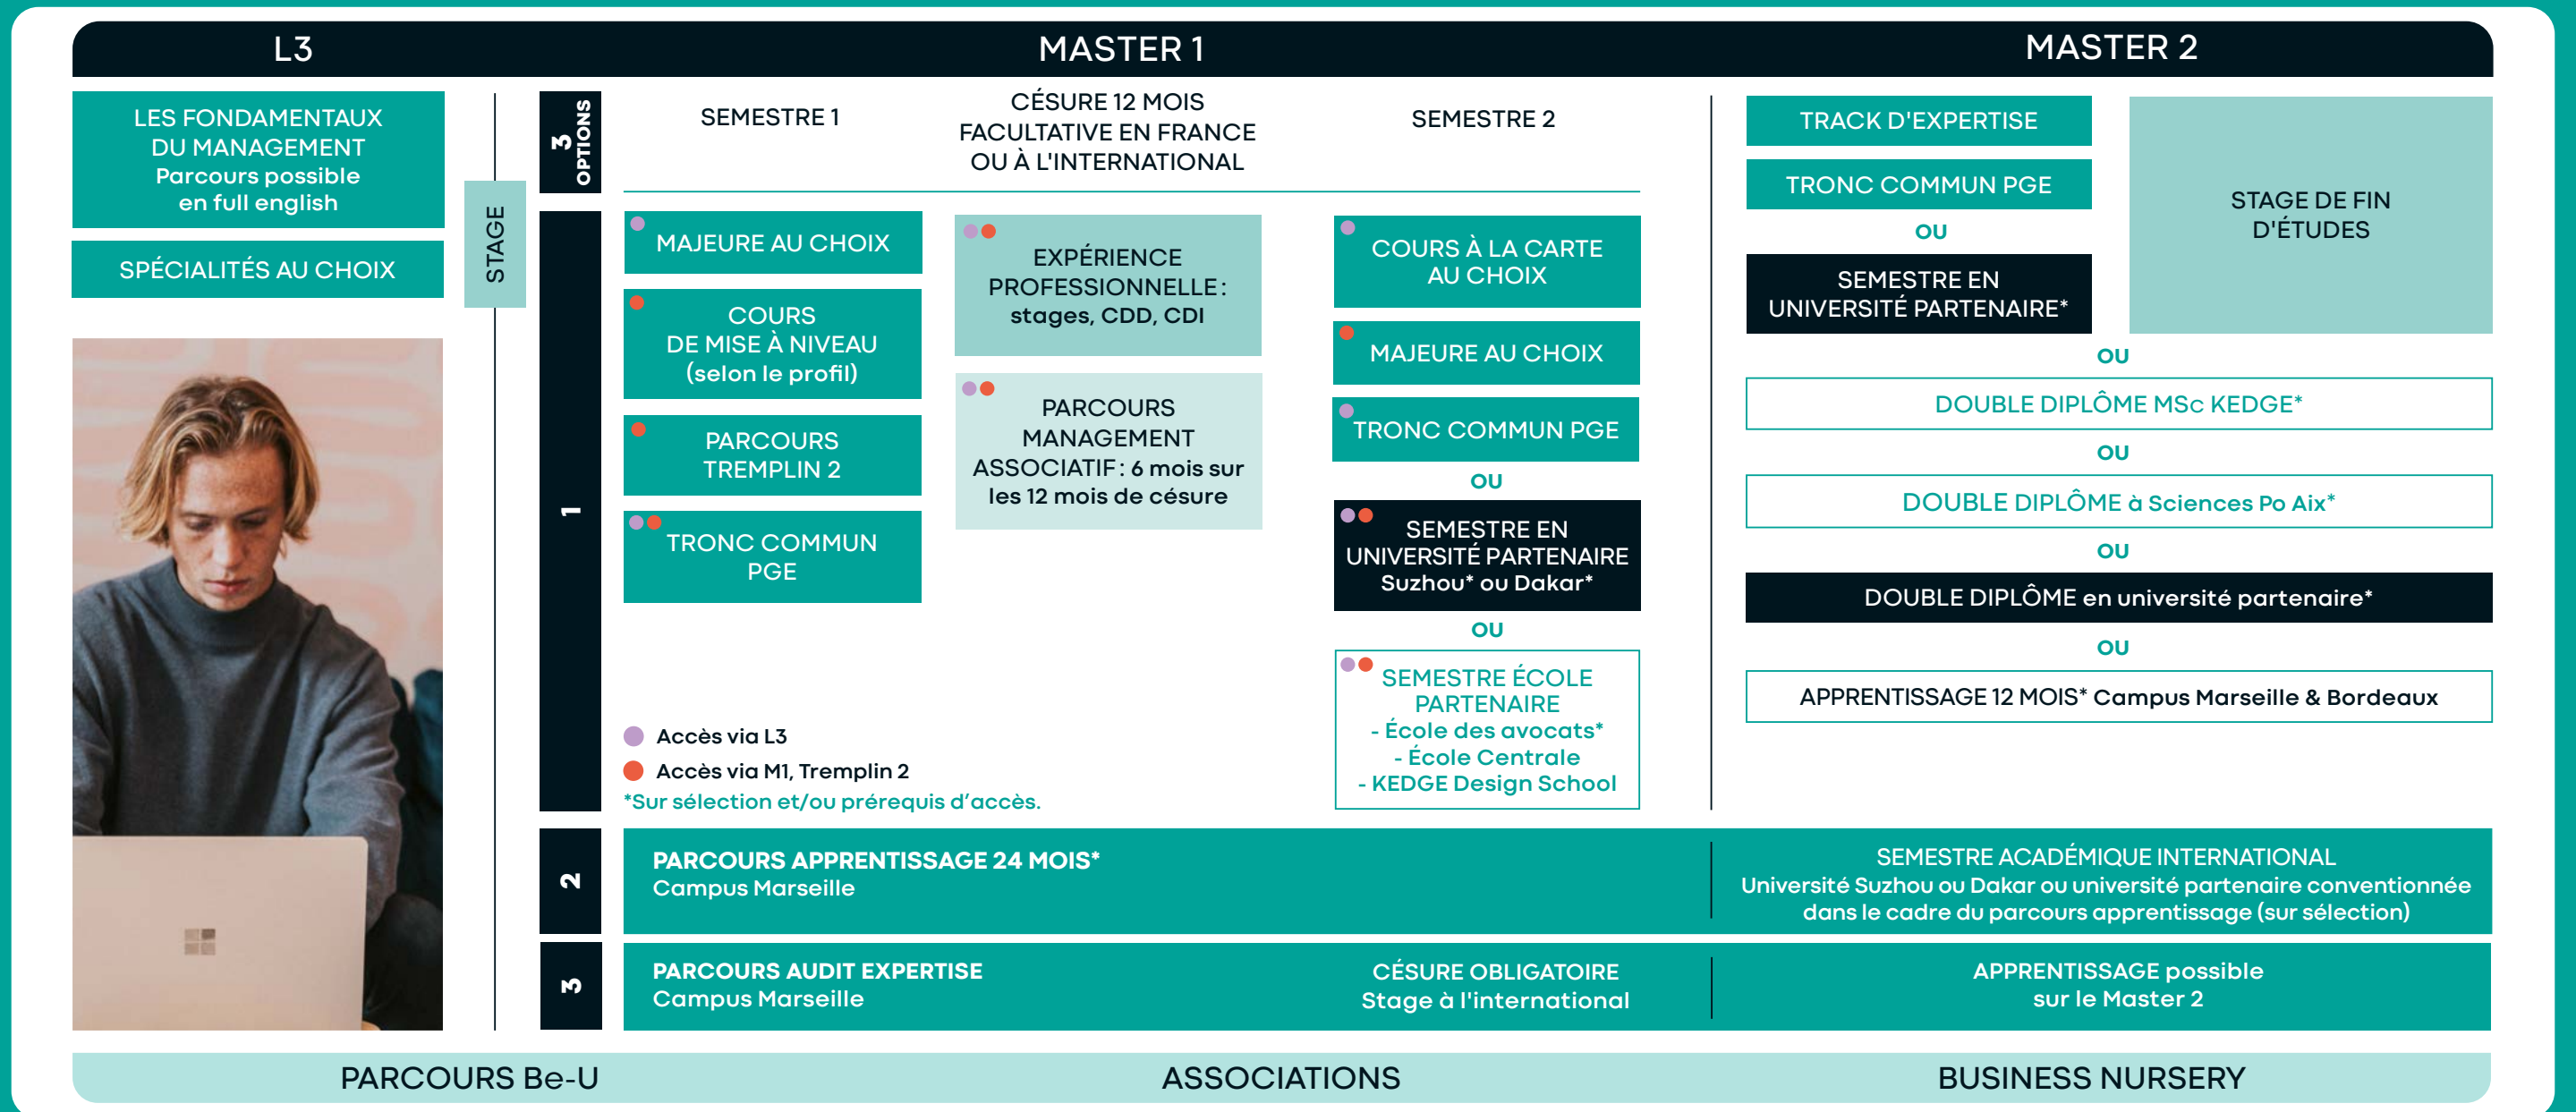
L3

MASTER 1

MASTER 2

LES FONDAMENTAUX DU MANAGEMENT
Parcours possible en full english

SPÉCIALITÉS AU CHOIX

STAGE

3 OPTIONS

SEMESTRE 1

CÉSURE 12 MOIS FACULTATIVE EN FRANCE OU À L'INTERNATIONAL

SEMESTRE 2

1

MAJEURE AU CHOIX

COURS DE MISE À NIVEAU (selon le profil)

PARCOURS TREMPLIN 2

TRONC COMMUN PGE

EXPÉRIENCE PROFESSIONNELLE : stages, CDD, CDI

PARCOURS MANAGEMENT ASSOCIATIF : 6 mois sur les 12 mois de césure

COURS À LA CARTE AU CHOIX

MAJEURE AU CHOIX

TRONC COMMUN PGE

OU

SEMESTRE EN UNIVERSITÉ PARTENAIRE Suzhou* ou Dakar*

OU

SEMESTRE ÉCOLE PARTENAIRE
- École des avocats*
- École Centrale
- KEDGE Design School

Accès via L3
Accès via M1, Tremplin 2
*Sur sélection et/ou prérequis d'accès.

TRACK D'EXPERTISE

TRONC COMMUN PGE

OU

SEMESTRE EN UNIVERSITÉ PARTENAIRE*

STAGE DE FIN D'ÉTUDES

OU

DOUBLE DIPLÔME MSc KEDGE*

OU

DOUBLE DIPLÔME à Sciences Po Aix*

OU

DOUBLE DIPLÔME en université partenaire*

OU

APPRENTISSAGE 12 MOIS* Campus Marseille & Bordeaux

2

PARCOURS APPRENTISSAGE 24 MOIS*
Campus Marseille

SEMESTRE ACADÉMIQUE INTERNATIONAL
Université Suzhou ou Dakar ou université partenaire conventionnée dans le cadre du parcours apprentissage (sur sélection)

3

PARCOURS AUDIT EXPERTISE
Campus Marseille

CÉSURE OBLIGATOIRE
Stage à l'international

APPRENTISSAGE possible sur le Master 2

PARCOURS Be-U

ASSOCIATIONS

BUSINESS NURSERY